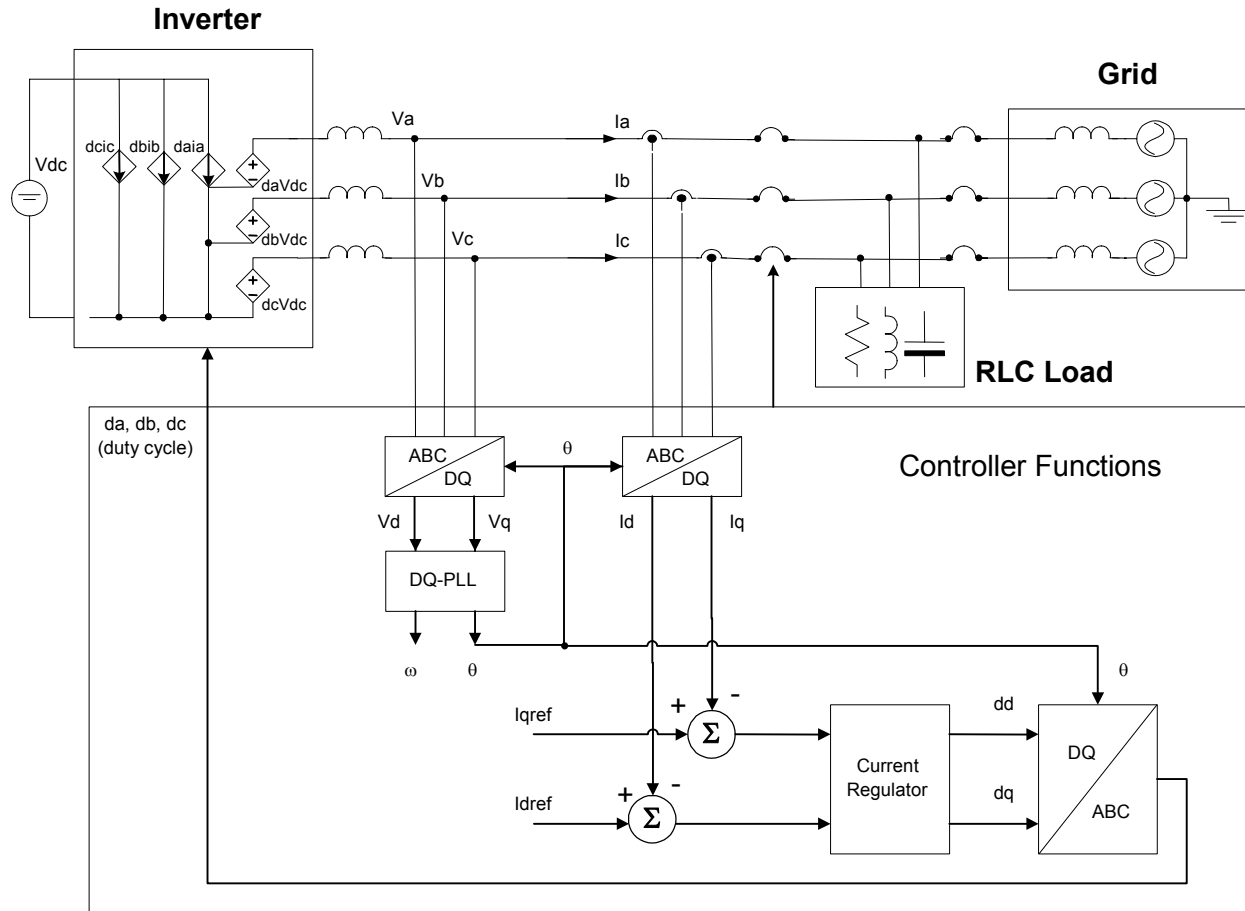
Inverter

Grid

Vdc

dcic dbib daia

+
-
daVdc

+
-
dbVdc

+
-
dcVdc

Va

Vb

Vc

Ia

Ib

Ic

RLC Load

da, db, dc
(duty cycle)

ABC
DQ

θ

ABC
DQ

Controller Functions

Vd Vq

Id Iq

DQ-PLL

ω θ

θ

Iqref

+ -

Σ

Idref

+ -

Σ

Current Regulator

dd

dq

DQ
ABC